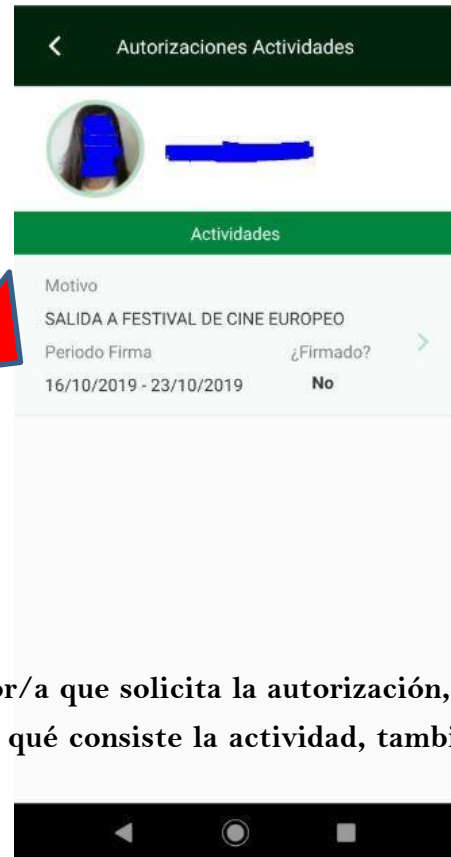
Autorizaciones Actividades

Actividades

Motivo
SALIDA A FESTIVAL DE CINE EUROPEO
Periodo Firma
¿Firmado?
16/10/2019 - 23/10/2019
No

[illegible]or/a que solicita la autorización,
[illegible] qué consiste la actividad, tambi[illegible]